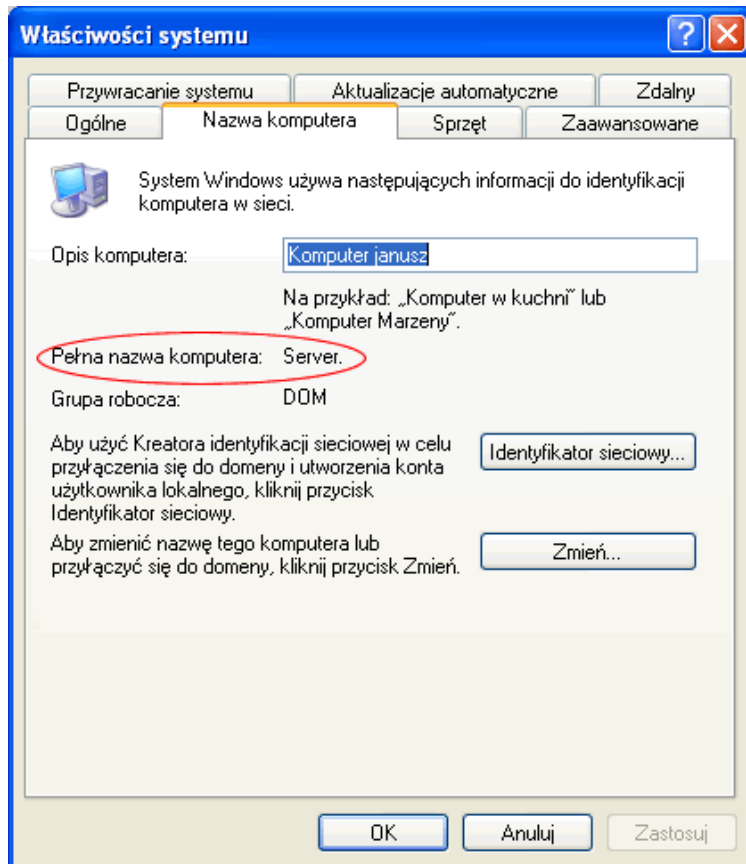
Właściwości systemu

Przywracanie systemu
Aktualizacje automatyczne
Zdalny
Ogólne
Nazwa komputera
Sprzęt
Zaawansowane

System Windows używa następujących informacji do identyfikacji komputera w sieci.

Opis komputera:
Komputer janusz

Na przykład: „Komputer w kuchni" lub „Komputer Marzeny".

Pełna nazwa komputera:
Server.

Grupa robocza:
DOM

Aby użyć Kreatora identyfikacji sieciowej w celu przyłączenia się do domeny i utworzenia konta użytkownika lokalnego, kliknij przycisk Identyfikator sieciowy.

Identyfikator sieciowy...

Aby zmienić nazwę tego komputera lub przyłączyć się do domeny, kliknij przycisk Zmień.

Zmień...

OK
Anuluj
Zastosuj